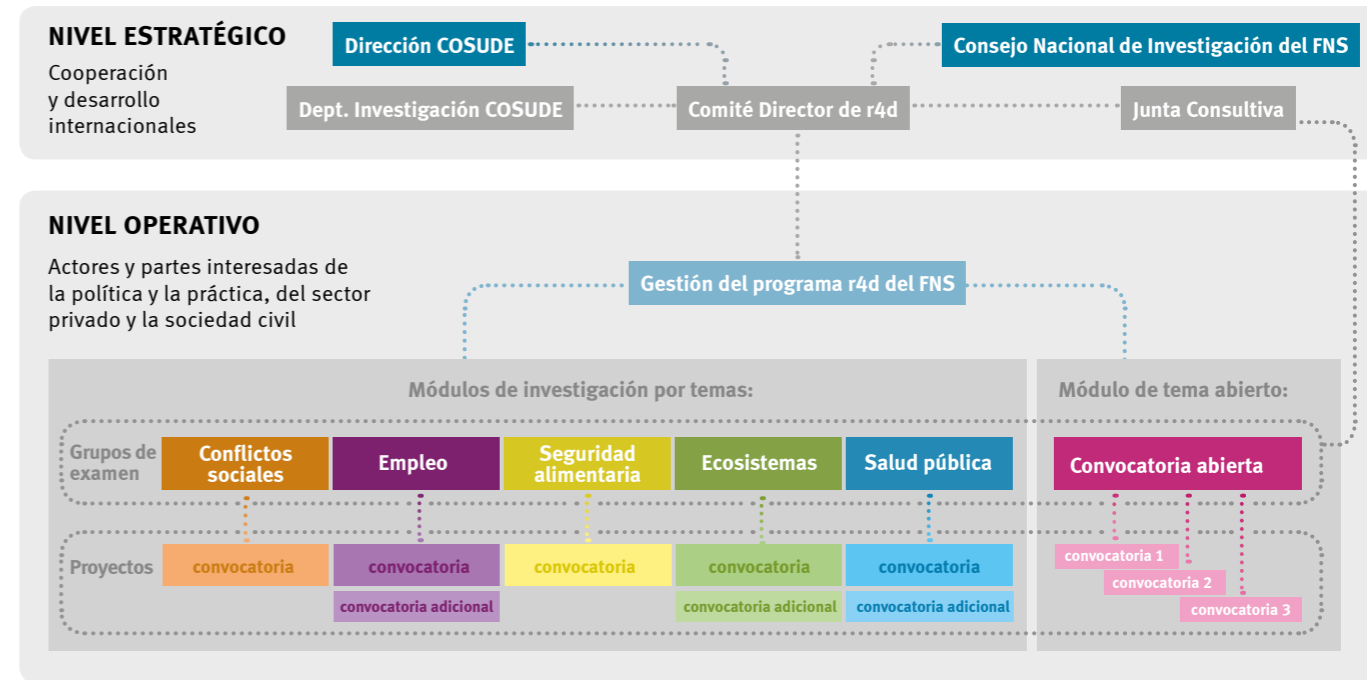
NIVEL ESTRATÉGICO

Cooperación y desarrollo internacionales

Dirección COSUDE

Consejo Nacional de Investigación del FNS

Dept. Investigación COSUDE

Comité Director de r4d

Junta Consultiva

NIVEL OPERATIVO

Actores y partes interesadas de la política y la práctica, del sector privado y la sociedad civil

Gestión del programa r4d del FNS

Módulos de investigación por temas:

Módulo de tema abierto:

Grupos de examen

Conflictos sociales

Empleo

Seguridad alimentaria

Ecosistemas

Salud pública

Convocatoria abierta

Proyectos

convocatoria

convocatoria

convocatoria

convocatoria

convocatoria

convocatoria adicional

convocatoria adicional

convocatoria adicional

convocatoria 1

convocatoria 2

convocatoria 3